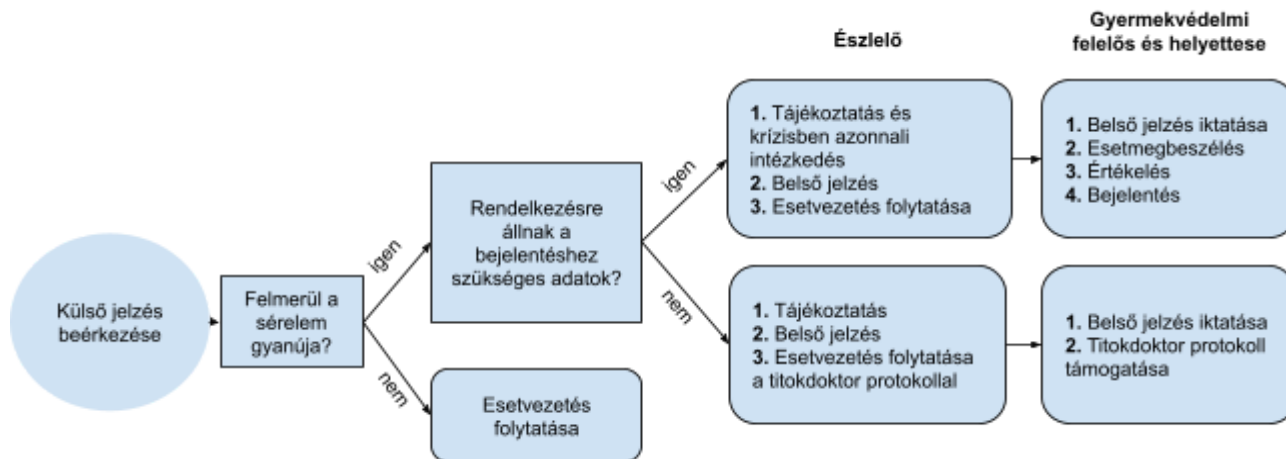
Észlelő

Gyermekvédelmi felelős és helyettese

Külső jelzés beérkezése

Felmerül a sérelem gyanúja?

igen

nem

Esetvezetés folytatása

Rendelkezésre állnak a bejelentéshez szükséges adatok?

igen

nem

**1.** Tájékoztatás és krízisben azonnali intézkedés
**2.** Belső jelzés
**3.** Esetvezetés folytatása

**1.** Belső jelzés iktatása
**2.** Esetmegbeszélés
**3.** Értékelés
**4.** Bejelentés

**1.** Tájékoztatás
**2.** Belső jelzés
**3.** Esetvezetés folytatása a titokdoktor protokollal

**1.** Belső jelzés iktatása
**2.** Titokdoktor protokoll támogatása